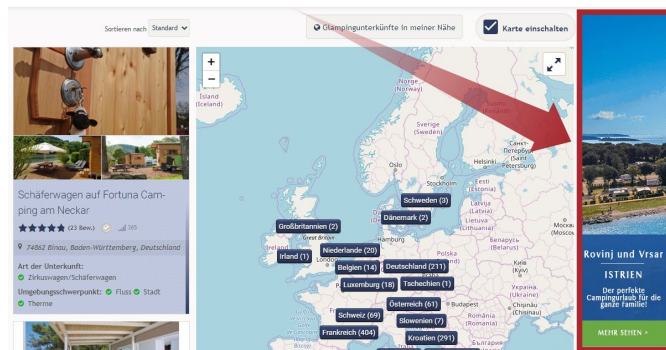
Sortieren nach Standard

Glampingunterkünfte in meiner Nähe

Karte einschalten

Schäferwagen auf Fortuna Camping am Neckar

(23 Bew.)

74862 Binau, Baden-Württemberg, Deutschland

Art der Unterkunft:
Zirkuswagen/Schäferwagen

Umgebungsschwerpunkt: Fluss Stadt
Therme

+
−

Island (Iceland)
Norge (Norway)
Sverige (Sweden)
Suomi (Finland)
Oslo
Stockholm
Helsinki
Санкт-Петербург (Saint Petersburg)
Eesti (Estonia)
Latvija (Latvia)
Lietuva (Lithuania)
Москва (Moscow)
Беларусь (Belarus)
Polska (Poland)
Україна (Ukraine)
Київ (Kyiv)
Moldova
Chişinău
România (Romania)
Budapest
Hamburg
Great Britain

Schweden (3)
Dänemark (2)
Großbritannien (2)
Irland (1)
Niederlande (20)
Belgien (14)
Deutschland (211)
Luxemburg (18)
Tschechien (1)
Österreich (61)
Schweiz (69)
Slowenien (7)
Frankreich (404)
Kroatien (291)

Rovinj und Vrsar
ISTRIEN
Der perfekte Campingurlaub für die ganze Familie!
MEHR SEHEN >